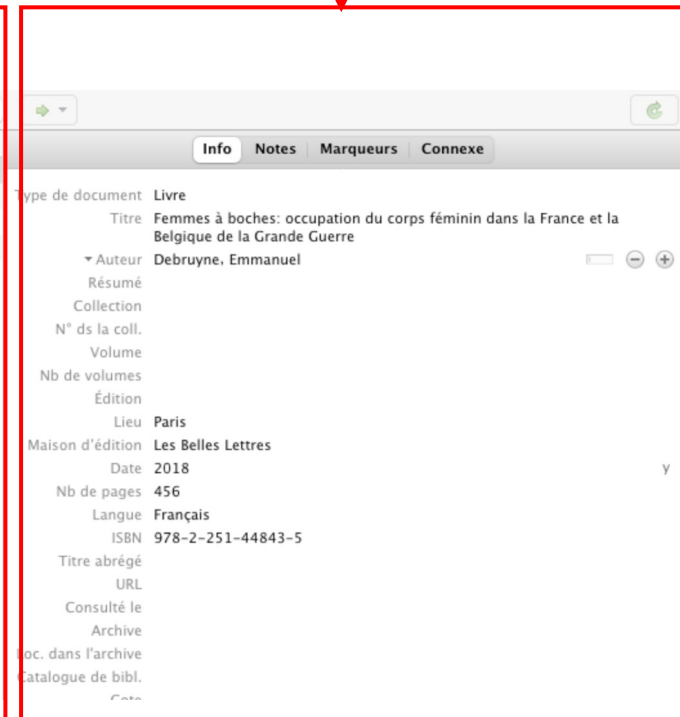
Info Notes Marqueurs Connexe

Type de document Livre
Titre Femmes à boches: occupation du corps féminin dans la France et la Belgique de la Grande Guerre
Auteur Debruyne, Emmanuel
Résumé
Collection
N° ds la coll.
Volume
Nb de volumes
Édition
Lieu Paris
Maison d'édition Les Belles Lettres
Date 2018 y
Nb de pages 456
Langue Français
ISBN 978-2-251-44843-5
Titre abrégé
URL
Consulté le
Archive
Loc. dans l'archive
Catalogue de bibl.
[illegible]